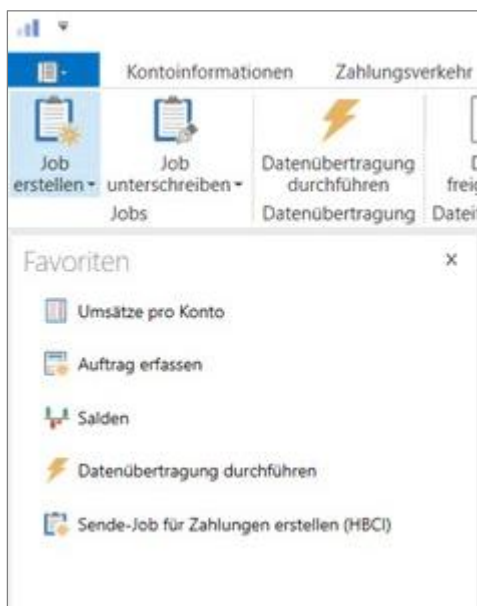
Kontoinformationen Zahlungsverkehr

Job erstellen
Job unterschreiben
Jobs

Datenübertragung durchführen
Datenübertragung

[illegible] freig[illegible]
Datei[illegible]

Favoriten ×

Umsätze pro Konto

Auftrag erfassen

Salden

Datenübertragung durchführen

Sende-Job für Zahlungen erstellen (HBCI)